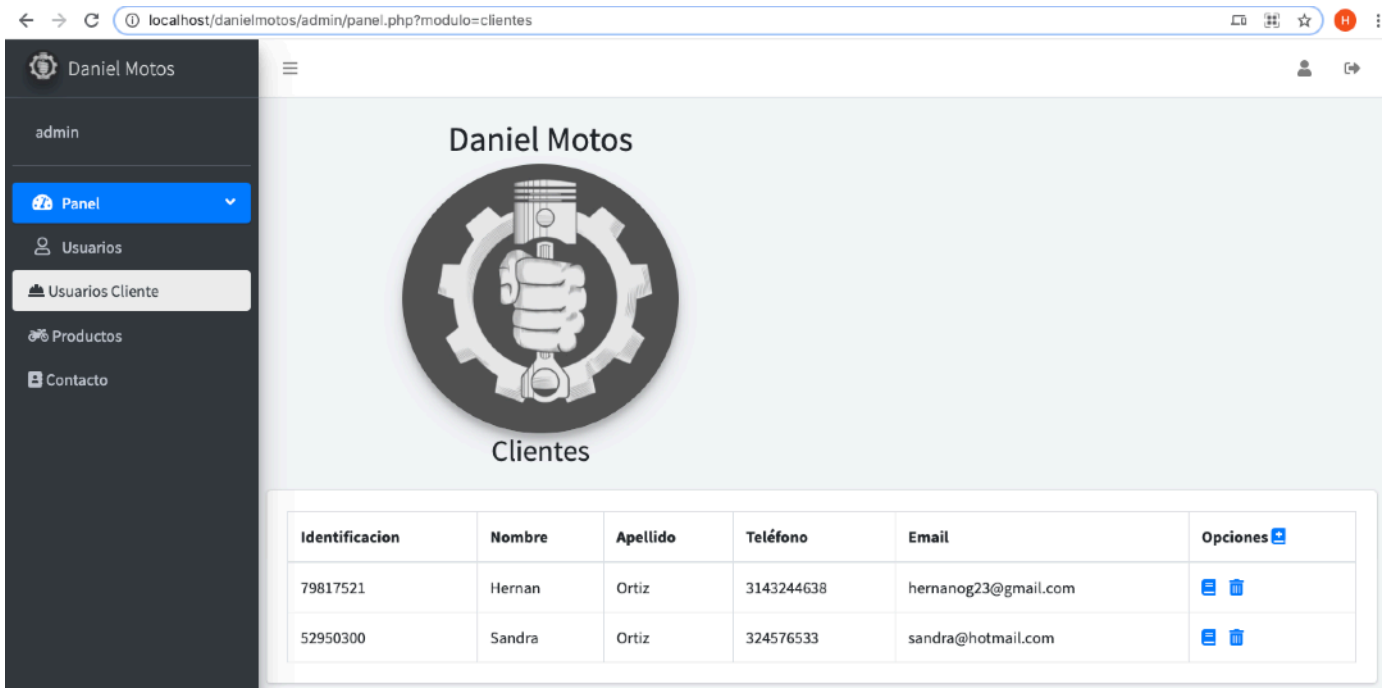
localhost/danielmotos/admin/panel.php?modulo=clientes

H

Daniel Motos

admin

Panel

Usuarios

Usuarios Cliente

Productos

Contacto

Daniel Motos

Clientes

| Identificacion | Nombre | Apellido | Teléfono | Email | Opciones |
|---|---|---|---|---|---|
| 79817521 | Hernan | Ortiz | 3143244638 | hernanog23@gmail.com | |
| 52950300 | Sandra | Ortiz | 324576533 | sandra@hotmail.com | |